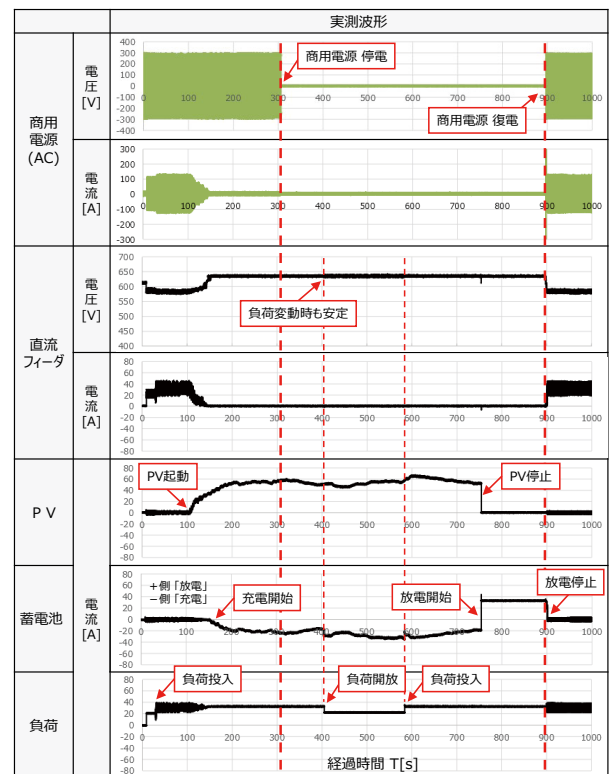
| | | 実測波形 |
|---|---|---|
| 商用電源 (AC) | 電圧 [V] | 400 300 200 100 0 -100 -200 -300 -400 0 100 200 300 400 500 600 700 800 900 1000 商用電源 停電 商用電源 復電 |
| | 電流 [A] | 300 200 100 0 -100 -200 -300 0 100 200 300 400 500 600 700 800 900 1000 |
| 直流フィーダ | 電圧 [V] | 700 650 600 550 500 450 400 0 100 200 300 400 500 600 700 800 900 1000 負荷変動時も安定 |
| | 電流 [A] | 80 60 40 20 0 -20 -40 -60 -80 0 100 200 300 400 500 600 700 800 900 1000 |
| P V | 電流 [A] | 80 60 40 20 0 -20 -40 -60 -80 0 100 200 300 400 500 600 700 800 900 1000 PV起動 PV停止 |
| 蓄電池 | | 80 60 40 20 0 -20 -40 -60 -80 0 100 200 300 400 500 600 700 800 900 1000 ＋側「放電」 －側「充電」 充電開始 放電開始 放電停止 |
| 負荷 | | 80 60 40 20 0 -20 -40 -60 -80 負荷投入 負荷開放 負荷投入 経過時間 T[s] |